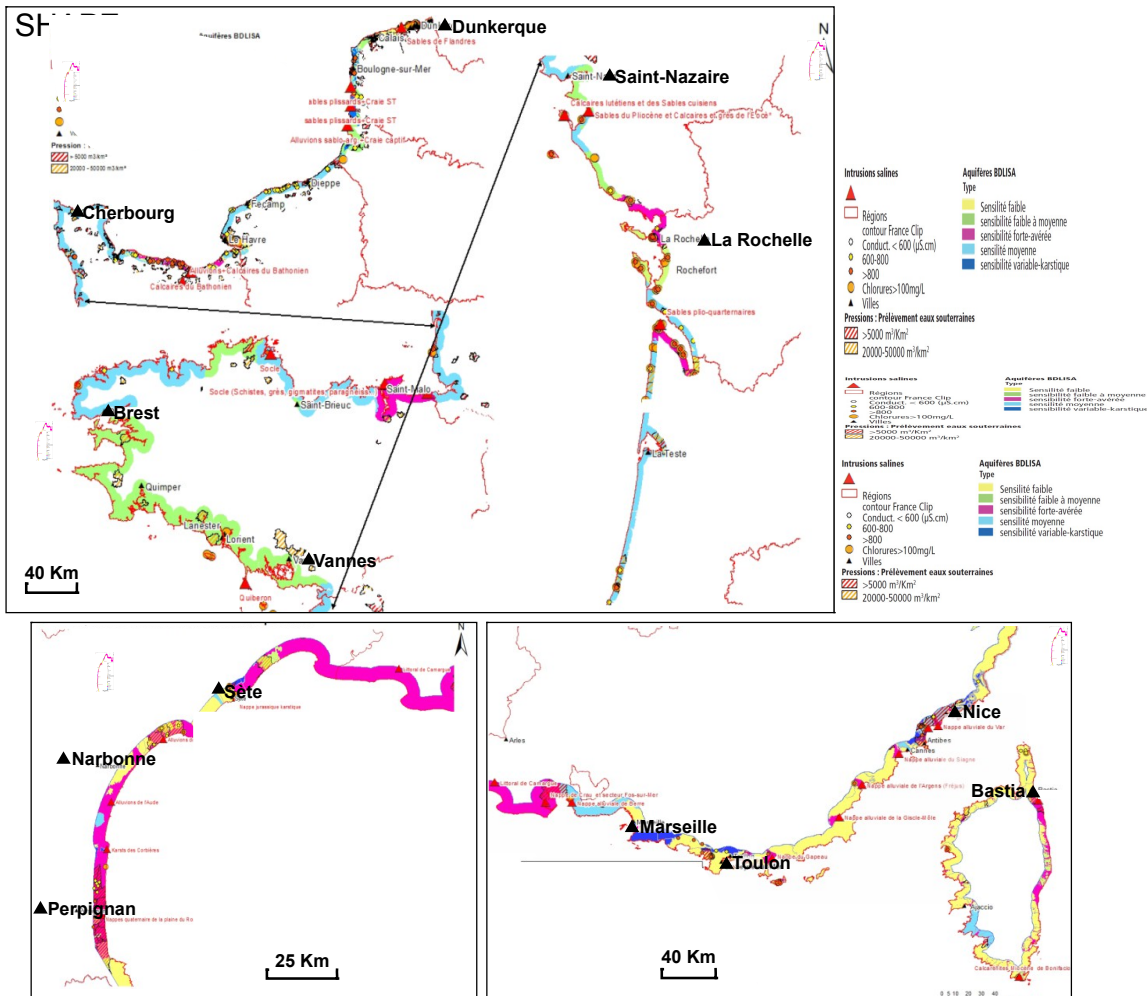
SH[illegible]

Aquifères BDLISA

Dunkerque
Calais
Sables de Flandres
Boulogne-sur-Mer
sables plissards-Craie ST
sables plissards-Craie ST
Alluvions sablo-a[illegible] Craie captif
Dieppe
Fécamp
Le Havre
Cherbourg
Alluvions-Calcaires du Bathonien
Calcaires du Bathonien

Pression
>5000 m3/km²
20000 - 50000 m3/km²

Saint-Nazaire
Calcaires lutétiens et des Sables cuisiens
Sables du Pliocène et Calcaires et grès de l'Eocè
La Rochelle
Rochefort
Sables plio-quaternaires
La Teste

Socle
Socle (Schistes, grès, gigmatites, paragneiss)
Saint-Malo
Saint-Brieuc
Brest
Quimper
Lanester
Lorient
Vannes
Quiberon
40 Km

Intrusions salines
Régions
contour France Clip
Conduct. < 600 (µS.cm)
600-800
>800
Chlorures>100mg/L
Villes
Pressions : Prélèvement eaux souterraines
>5000 m³/Km²
20000-50000 m³/km²

Aquifères BDLISA
Type
Sensilité faible
sensibilité faible à moyenne
sensibilité forte-avérée
sensilité moyenne
sensibilité variable-karstique

Intrusions salines
Régions
contour France Clip
Conduct. < 600 (µS.cm)
600-800
>800
Chlorures>100mg/L
Villes
Pressions : Prélèvement eaux souterraines
>5000 m³/Km²
20000-50000 m³/km²

Aquifères BDLISA
Type
Sensilité faible
sensibilité faible à moyenne
sensibilité forte-avérée
sensilité moyenne
sensibilité variable-karstique

Intrusions salines
Régions
contour France Clip
Conduct. < 600 (µS.cm)
600-800
>800
Chlorures>100mg/L
Villes
Pressions : Prélèvement eaux souterraines
>5000 m³/Km²
20000-50000 m³/km²

Aquifères BDLISA
Type
Sensilité faible
sensibilité faible à moyenne
sensibilité forte-avérée
sensilité moyenne
sensibilité variable-karstique

Sète
Littoral de Camargue
Nappe presque karstique
Narbonne
Alluvions de l'Aude
Karsts des Corbières
Perpignan
Nappe quaternaire de la plaine du Ro
25 Km

Arles
Littoral de Camargue
Marseille
Toulon
Nice
Nappe alluviale du Var
Antibes
Cannes
Nappe alluviale de la Siagne
Nappe alluviale de l'Argens
Bastia
Ajaccio
Calcaires Miocène de Bonifacio
40 Km
0 5 10 20 30 40